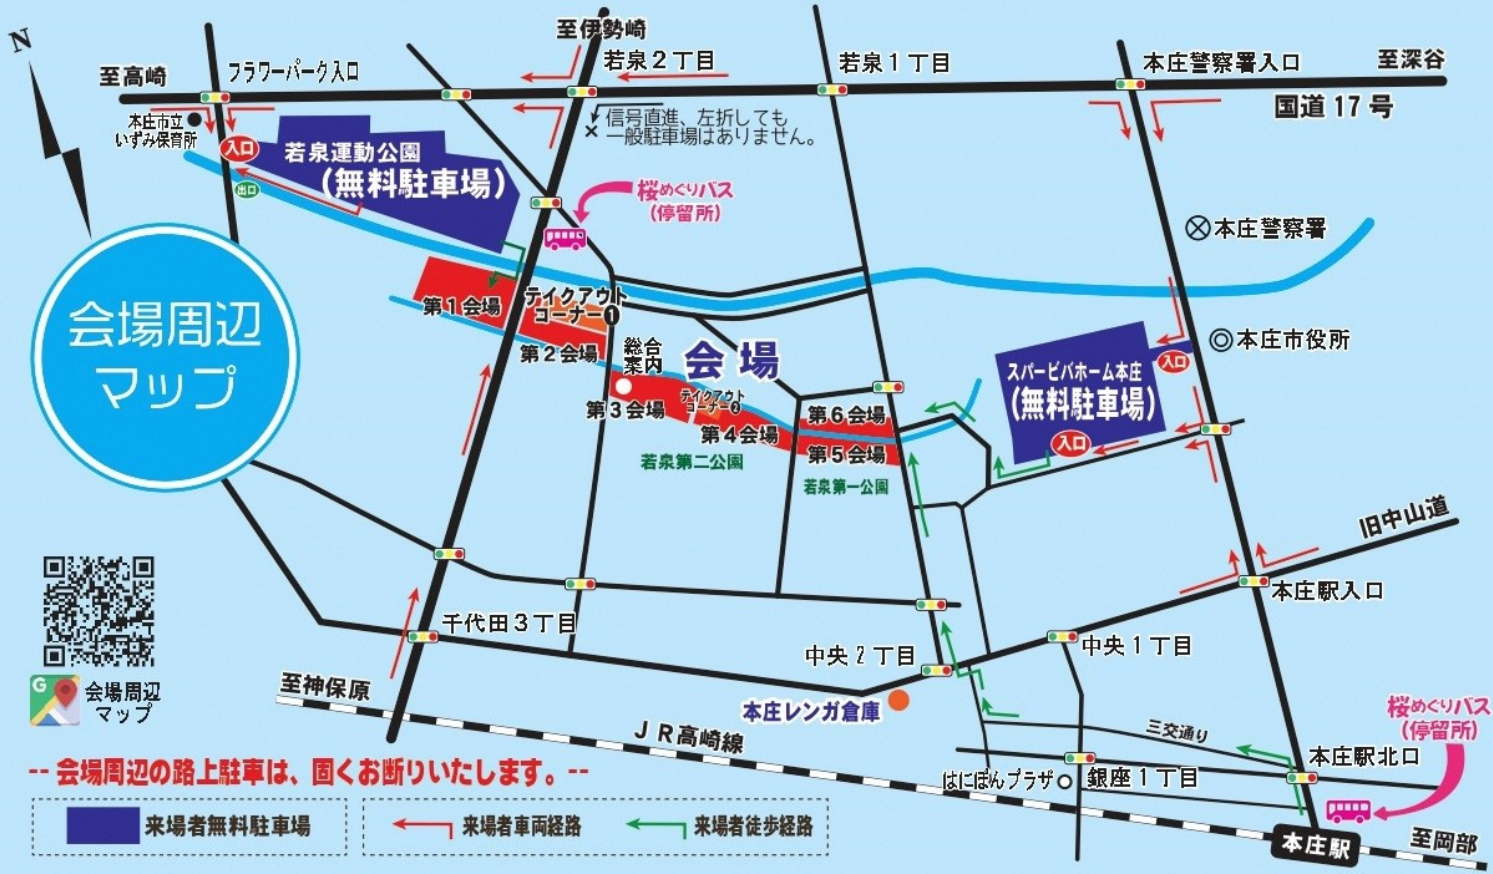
N

至高崎
フラワーパーク入口
至伊勢崎
若泉２丁目
若泉１丁目
本庄警察署入口
至深谷
国道 17 号

本庄市立
いずみ保育所
入口
出口
若泉運動公園
（無料駐車場）
信号直進、左折しても
一般駐車場はありません。
桜めぐりバス
（停留所）
本庄警察署

会場周辺
マップ

第１会場
テイクアウト
コーナー❶
第２会場
総合
案内
会 場
第３会場
テイクアウト
コーナー❷
第４会場
第６会場
第５会場
若泉第二公園
若泉第一公園
本庄市役所
スパービバホーム本庄
（無料駐車場）
入口
入口

旧中山道
本庄駅入口
千代田３丁目
中央２丁目
中央１丁目
至神保原
本庄レンガ倉庫
JR高崎線
三交通り
本庄駅北口
はにぽんプラザ
銀座１丁目
桜めぐりバス
（停留所）
本庄駅
至岡部

会場周辺
マップ

-- 会場周辺の路上駐車は、固くお断りいたします。--

来場者無料駐車場
来場者車両経路
来場者徒歩経路